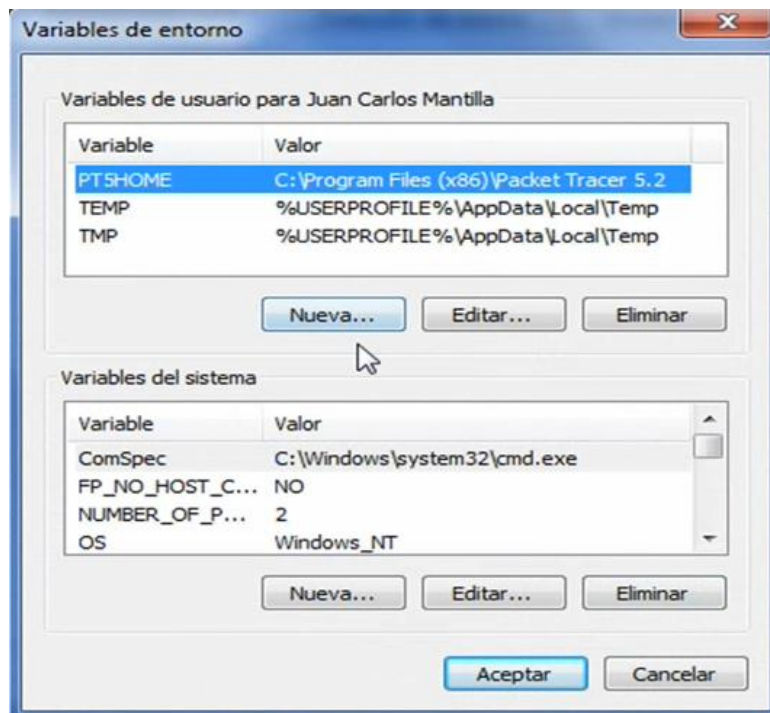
Variables de entorno

Variables de usuario para Juan Carlos Mantilla

| Variable | Valor |
|---|---|
| PT5HOME | C:\Program Files (x86)\Packet Tracer 5.2 |
| TEMP | %USERPROFILE%\AppData\Local\Temp |
| TMP | %USERPROFILE%\AppData\Local\Temp |

Nueva... Editar... Eliminar

Variables del sistema

| Variable | Valor |
|---|---|
| ComSpec | C:\Windows\system32\cmd.exe |
| FP_NO_HOST_C... | NO |
| NUMBER_OF_P... | 2 |
| OS | Windows_NT |

Nueva... Editar... Eliminar

Aceptar Cancelar